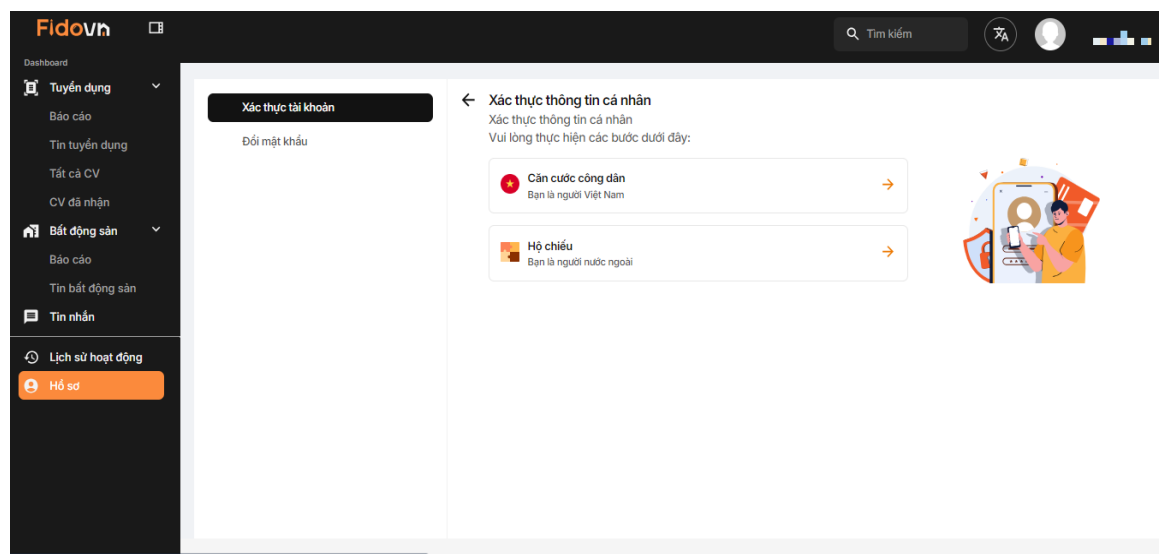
Fidovn

Tìm kiếm

Dashboard

Tuyển dụng

Báo cáo

Tin tuyển dụng

Tất cả CV

CV đã nhận

Bất động sản

Báo cáo

Tin bất động sản

Tin nhắn

Lịch sử hoạt động

Hồ sơ

Xác thực tài khoản

Đổi mật khẩu

Xác thực thông tin cá nhân

Xác thực thông tin cá nhân

Vui lòng thực hiện các bước dưới đây:

Căn cước công dân
Bạn là người Việt Nam

Hộ chiếu
Bạn là người nước ngoài